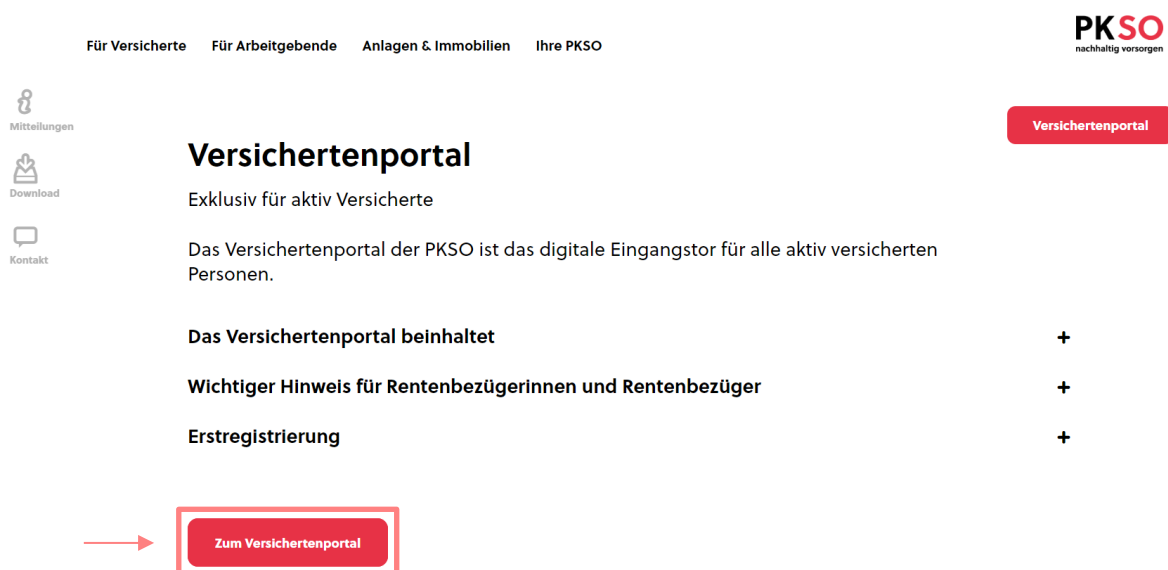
Für Versicherte Für Arbeitgebende Anlagen & Immobilien Ihre PKSO

PKSO
nachhaltig vorsorgen

Mitteilungen

Download

Kontakt

Versichertenportal

Versichertenportal

Exklusiv für aktiv Versicherte

Das Versichertenportal der PKSO ist das digitale Eingangstor für alle aktiv versicherten Personen.

Das Versichertenportal beinhaltet +

Wichtiger Hinweis für Rentenbezügerinnen und Rentenbezüger +

Erstregistrierung +

Zum Versichertenportal